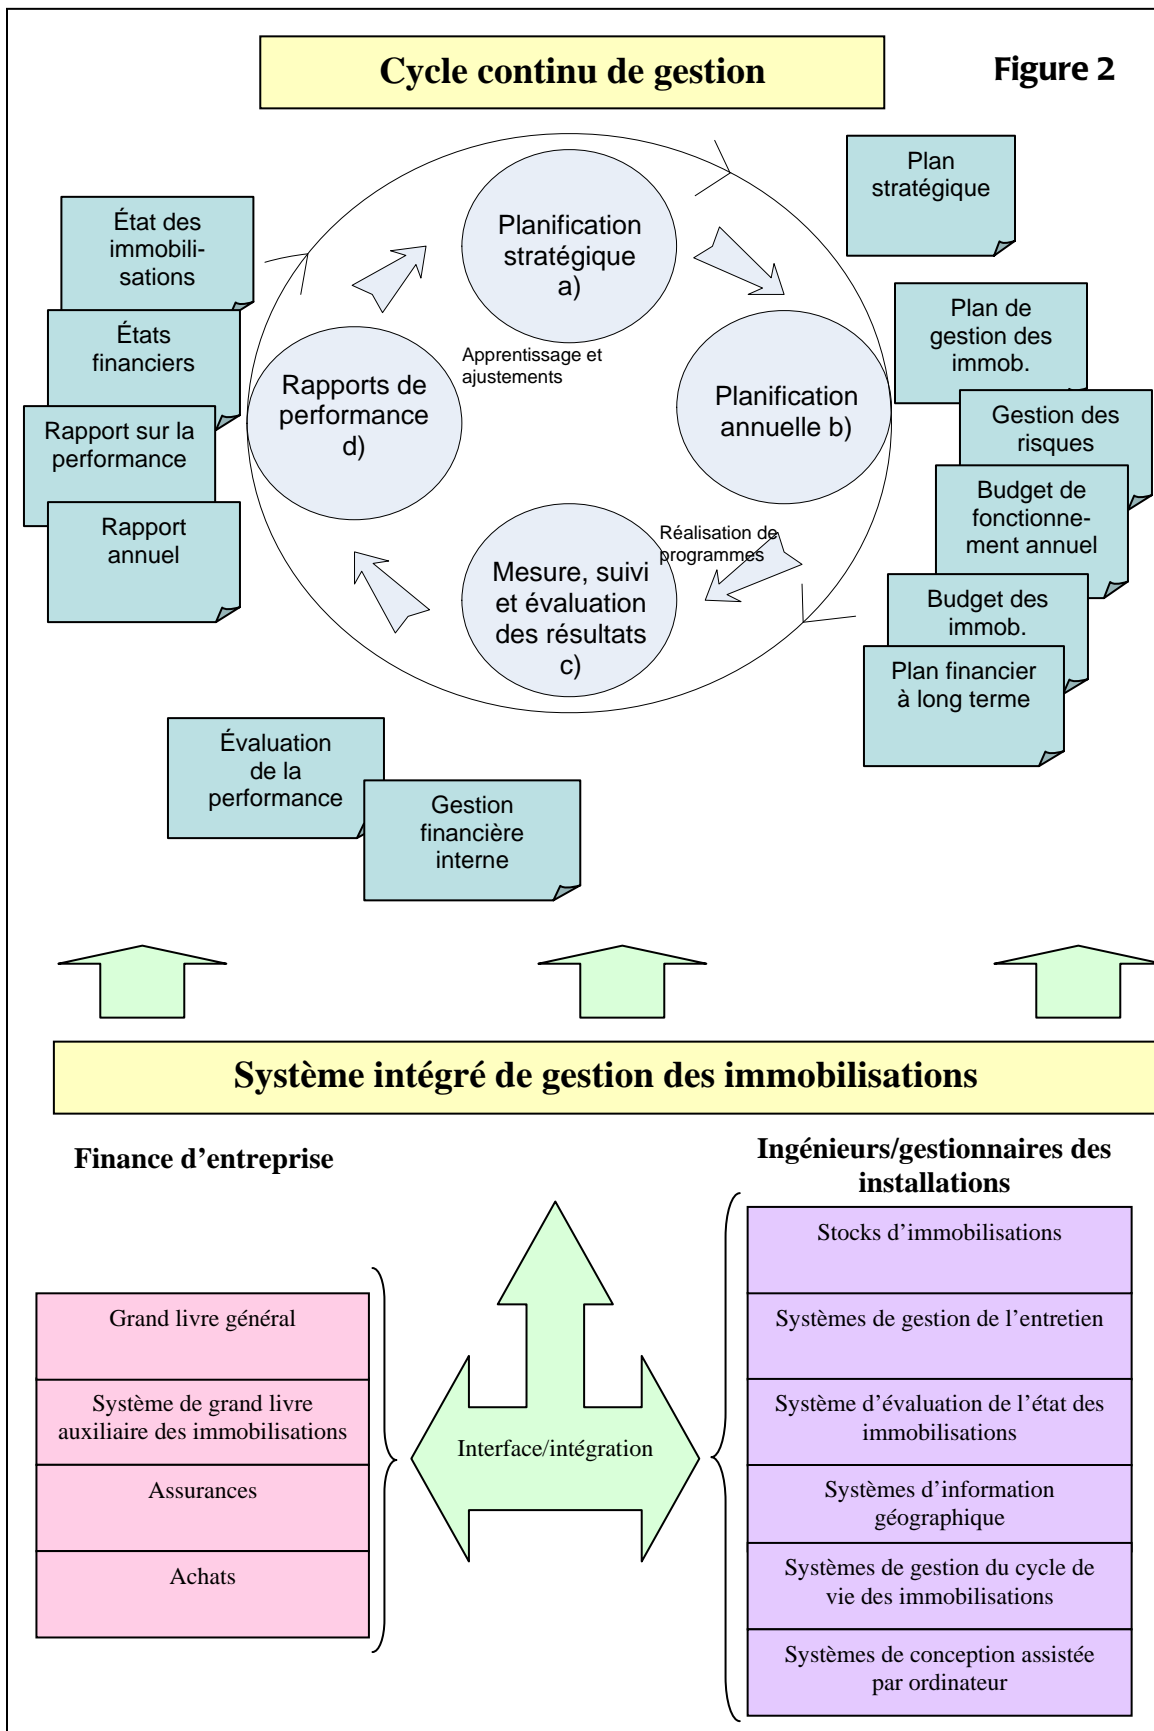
Cycle continu de gestion

Figure 2

État des immobilisations

États financiers

Rapport sur la performance

Rapport annuel

Planification stratégique a)

Apprentissage et ajustements

Rapports de performance d)

Planification annuelle b)

Mesure, suivi et évaluation des résultats c)

Réalisation de programmes

Plan stratégique

Plan de gestion des immob.

Gestion des risques

Budget de fonctionnement annuel

Budget des immob.

Plan financier à long terme

Évaluation de la performance

Gestion financière interne

Système intégré de gestion des immobilisations

Finance d'entreprise

Grand livre général

Système de grand livre auxiliaire des immobilisations

Assurances

Achats

Interface/intégration

Ingénieurs/gestionnaires des installations

Stocks d'immobilisations

Systèmes de gestion de l'entretien

Système d'évaluation de l'état des immobilisations

Systèmes d'information géographique

Systèmes de gestion du cycle de vie des immobilisations

Systèmes de conception assistée par ordinateur